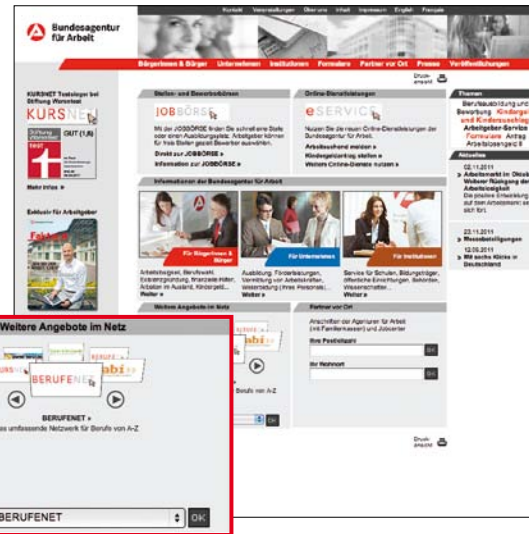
Bundesagentur für Arbeit

Kontakt Veranstaltungen Über uns Infoli Impressum English Français

Bürgerinnen & Bürger Unternehmen Institutionen Formulare Partner vor Ort Presse Veröffentlichungen

Druckansicht

KURSNET Testsieger bei Stiftung Warentest

KURSNET

Stiftung Warentest

GUT

Mehr Infos »

Exklusiv für Arbeitgeber

Stellen- und Bewerberbörsen

JOBBÖRSE

Mit der JOBBÖRSE finden Sie schnell eine Stelle oder einen Ausbildungsplatz. Arbeitgeber können für freie Stellen gezielt Bewerber auswählen.

Direkt zur JOBBÖRSE »

Information zur JOBBÖRSE »

Online-Dienstleistungen

eSERVICE

Nutzen Sie die neuen Online-Dienstleistungen der Bundesagentur für Arbeit.

Arbeitsuchend melden »

Kindergeldantrag stellen »

Weitere Online-Dienste nutzen »

Themen

Berufsausbildung und Bewerbung Kindergeld und Kinderzuschlag Arbeitgeber-Service Formulare Antrag Arbeitslosengeld II

Aktuelles

02.11.2011

Arbeitsmarkt im Oktober: Weiterer Rückgang der Arbeitslosigkeit

Die positive Entwicklung auf dem Arbeitsmarkt setzt sich fort.

23.11.2011

Messebeteiligungen

12.10.2011

Mit sechs Klicks in Deutschland

Informationen der Bundesagentur für Arbeit

Für Bürgerinnen & Bürger

Für Unternehmen

Für Institutionen

Arbeitslosigkeit, Berufswahl, Existenzgründung, finanzielle Hilfen, Arbeiten im Ausland, Kindergeld, ...

Weiter »

Ausbildung, Förderleistungen, Vermittlung von Arbeitskräften, Weiterbildung Ihres Personals, ...

Weiter »

Service für Schulen, Bildungsträger, öffentliche Einrichtungen, Behörden, Wissenschaftler, ...

Weiter »

Weitere Angebote im Netz

Partner vor Ort

Anschriften der Agenturen für Arbeit (inkl. Familienkassen) und Jobcenter

Ihre Postleitzahl

OK

Ihr Wohnort

OK

Druckansicht

Weitere Angebote im Netz

KURSNET

BERUFENET

abi

BERUFENET »

Das umfassende Netzwerk für Berufe von A-Z

BERUFENET

OK